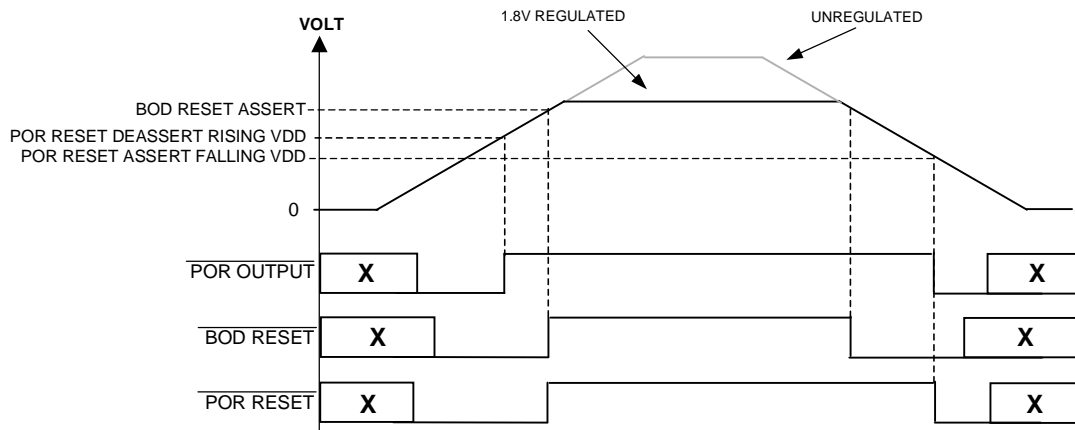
VOLT

1.8V REGULATED

UNREGULATED

BOD RESET ASSERT

POR RESET DEASSERT RISING VDD

POR RESET ASSERT FALLING VDD

0

$\overline{\text{POR OUTPUT}}$

X

X

$\overline{\text{BOD RESET}}$

X

X

$\overline{\text{POR RESET}}$

X

X